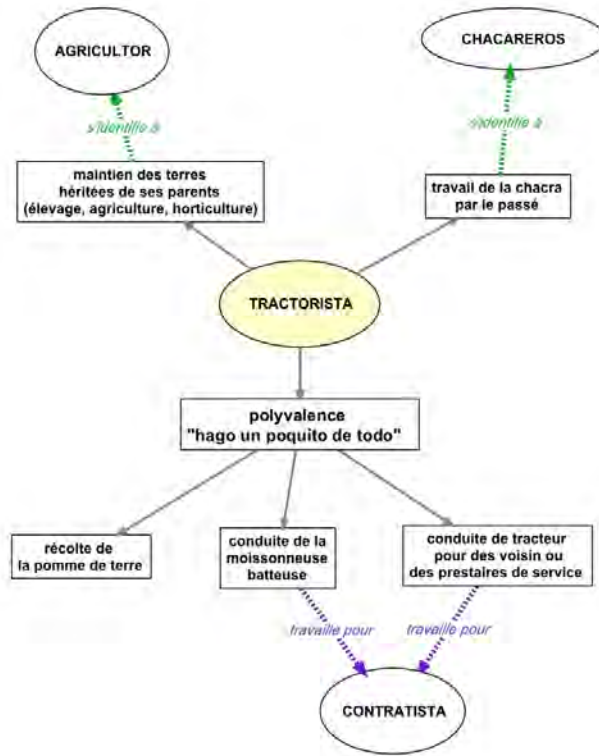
AGRICULTOR

CHACAREROS

s'identifie à

s'identifie à

maintien des terres héritées de ses parents (élevage, agriculture, horticulture)

travail de la chacra par le passé

TRACTORISTA

polyvalence "hago un poquito de todo"

récolte de la pomme de terre

conduite de la moissonneuse batteuse

conduite de tracteur pour des voisin ou des prestaires de service

travaille pour

travaille pour

CONTRATISTA